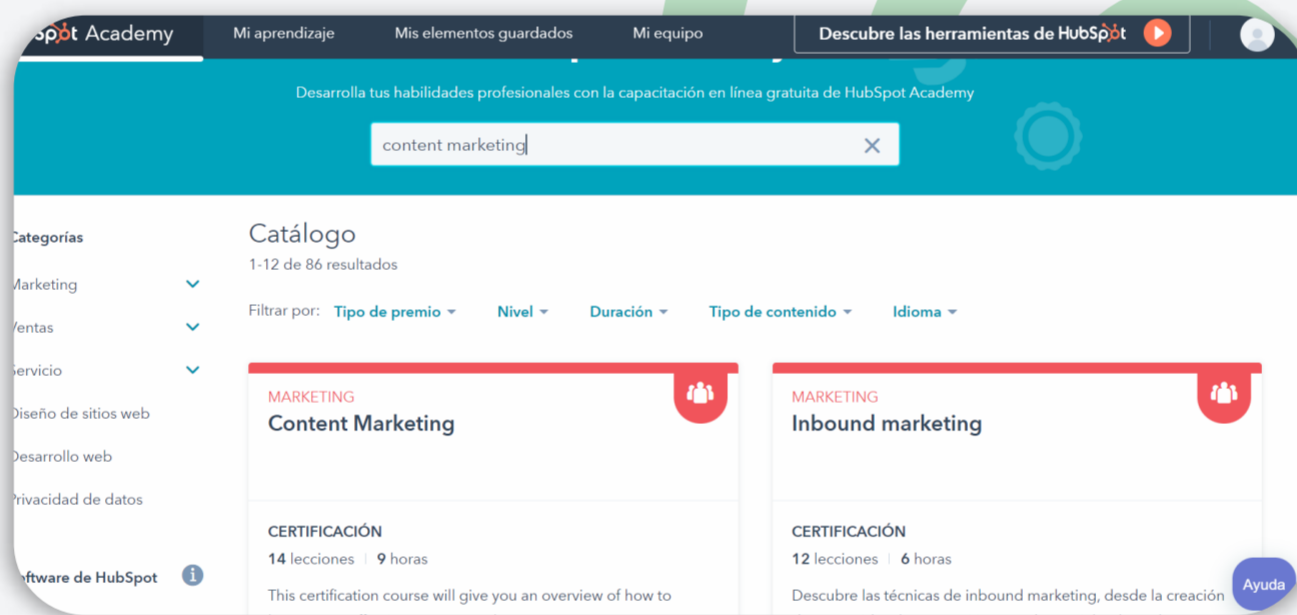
spot Academy Mi aprendizaje Mis elementos guardados Mi equipo Descubre las herramientas de HubSpot

Desarrolla tus habilidades profesionales con la capacitación en línea gratuita de HubSpot Academy

content marketing

ategorías

arketing

entas

ervicio

iseño de sitios web

esarrollo web

rivacidad de datos

ftware de HubSpot

Catálogo

1-12 de 86 resultados

Filtrar por: Tipo de premio Nivel Duración Tipo de contenido Idioma

MARKETING
Content Marketing

CERTIFICACIÓN
14 lecciones | 9 horas

This certification course will give you an overview of how to

MARKETING
Inbound marketing

CERTIFICACIÓN
12 lecciones | 6 horas

Descubre las técnicas de inbound marketing, desde la creación

Ayuda